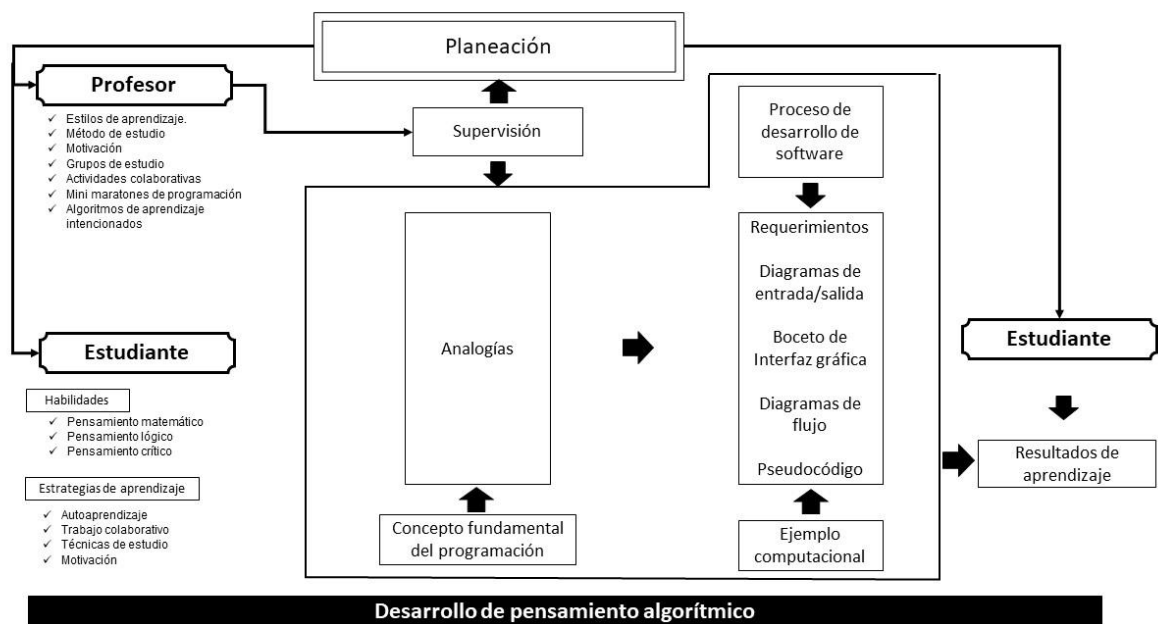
Planeación

Profesor

✓ Estilos de aprendizaje.
✓ Método de estudio
✓ Motivación
✓ Grupos de estudio
✓ Actividades colaborativas
✓ Mini maratones de programación
✓ Algoritmos de aprendizaje intencionados

Supervisión

Proceso de desarrollo de software

Analogías

Requerimientos

Diagramas de entrada/salida

Boceto de Interfaz gráfica

Diagramas de flujo

Pseudocódigo

Concepto fundamental del programación

Ejemplo computacional

Estudiante

Habilidades

✓ Pensamiento matemático
✓ Pensamiento lógico
✓ Pensamiento crítico

Estrategias de aprendizaje

✓ Autoaprendizaje
✓ Trabajo colaborativo
✓ Técnicas de estudio
✓ Motivación

Estudiante

Resultados de aprendizaje

Desarrollo de pensamiento algorítmico